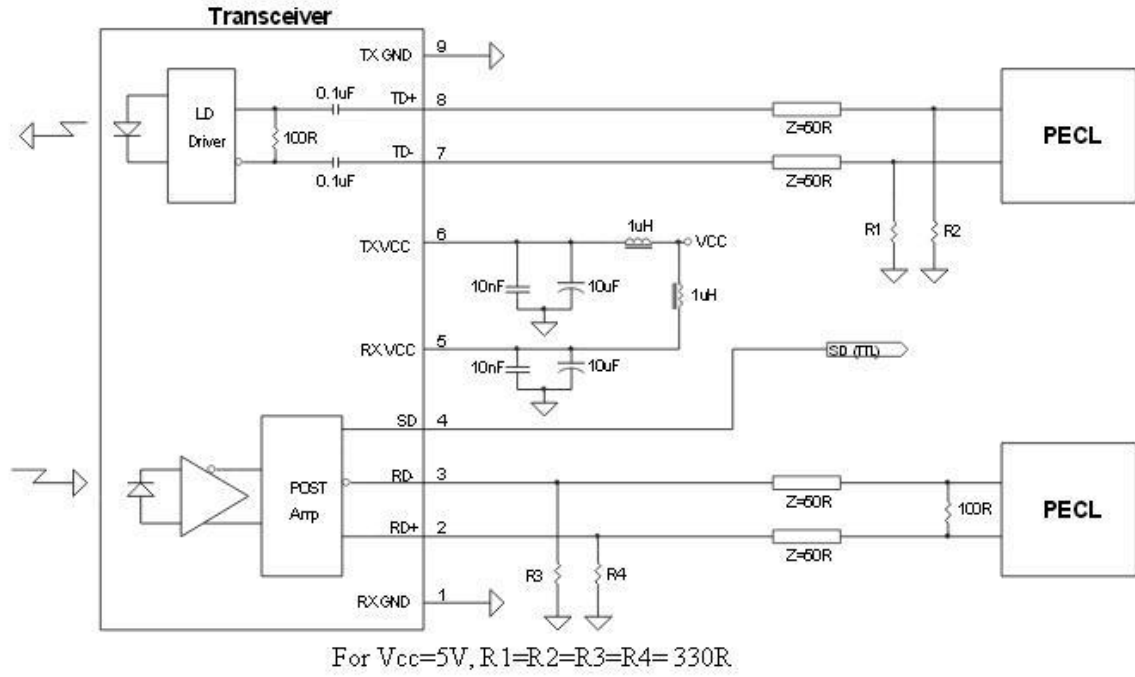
Transceiver

TX GND 9

LD Driver

0.1uF

TD+ 8

100R

TD- 7

0.1uF

Z=50R

Z=50R

PECL

R1

R2

TX VCC 6

1uH

VCC

10nF

10uF

1uH

RX VCC 5

10nF

10uF

SD (TTL)

SD 4

POST Amp

RD- 3

RD+ 2

Z=50R

Z=50R

100R

PECL

R3

R4

RX GND 1

For Vcc=5V, R1=R2=R3=R4= 330R